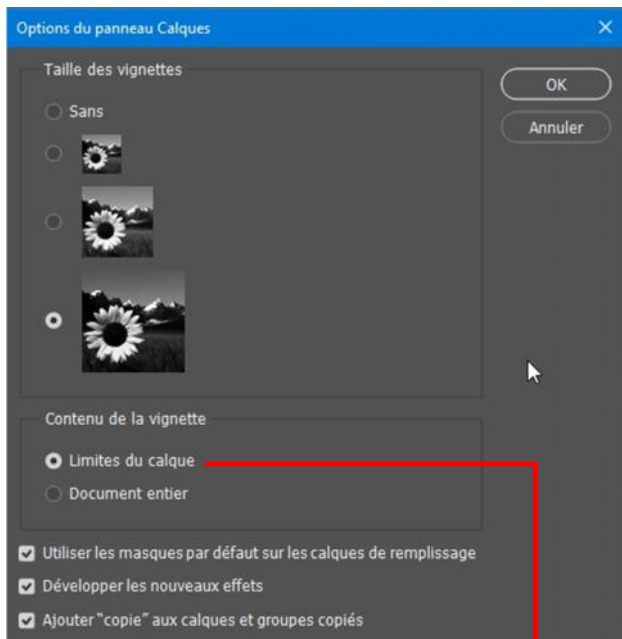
Options du panneau Calques

Taille des vignettes

Sans

OK

Annuler

Contenu de la vignette

Limites du calque

Document entier

Utiliser les masques par défaut sur les calques de remplissage

Développer les nouveaux effets

Ajouter "copie" aux calques et groupes copiés